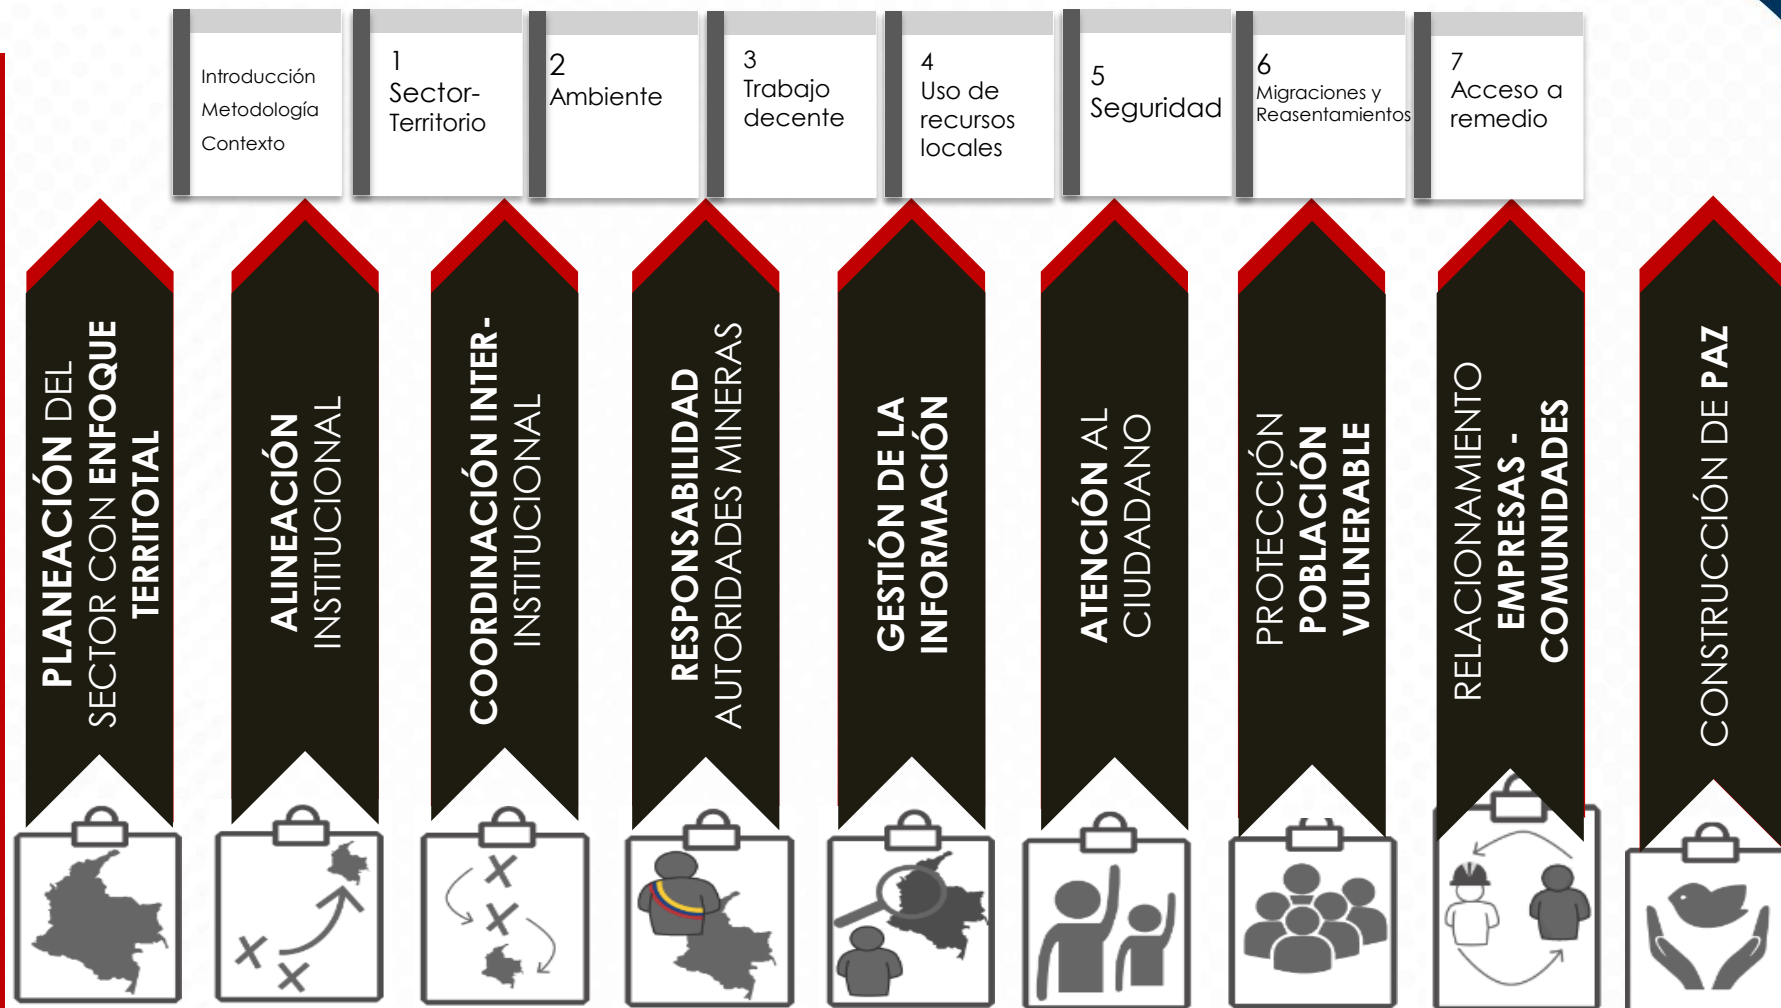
Introducción
Metodología
Contexto

1
Sector-Territorio

2
Ambiente

3
Trabajo decente

4
Uso de recursos locales

5
Seguridad

6
Migraciones y Reasentamientos

7
Acceso a remedio

PLANEACIÓN DEL SECTOR CON ENFOQUE TERRITOTAL

ALINEACIÓN INSTITUCIONAL

COORDINACIÓN INTER-INSTITUCIONAL

RESPONSABILIDAD AUTORIDADES MINERAS

GESTIÓN DE LA INFORMACIÓN

ATENCIÓN AL CIUDADANO

PROTECCIÓN POBLACIÓN VULNERABLE

RELACIONAMIENTO EMPRESAS - COMUNIDADES

CONSTRUCCIÓN DE PAZ